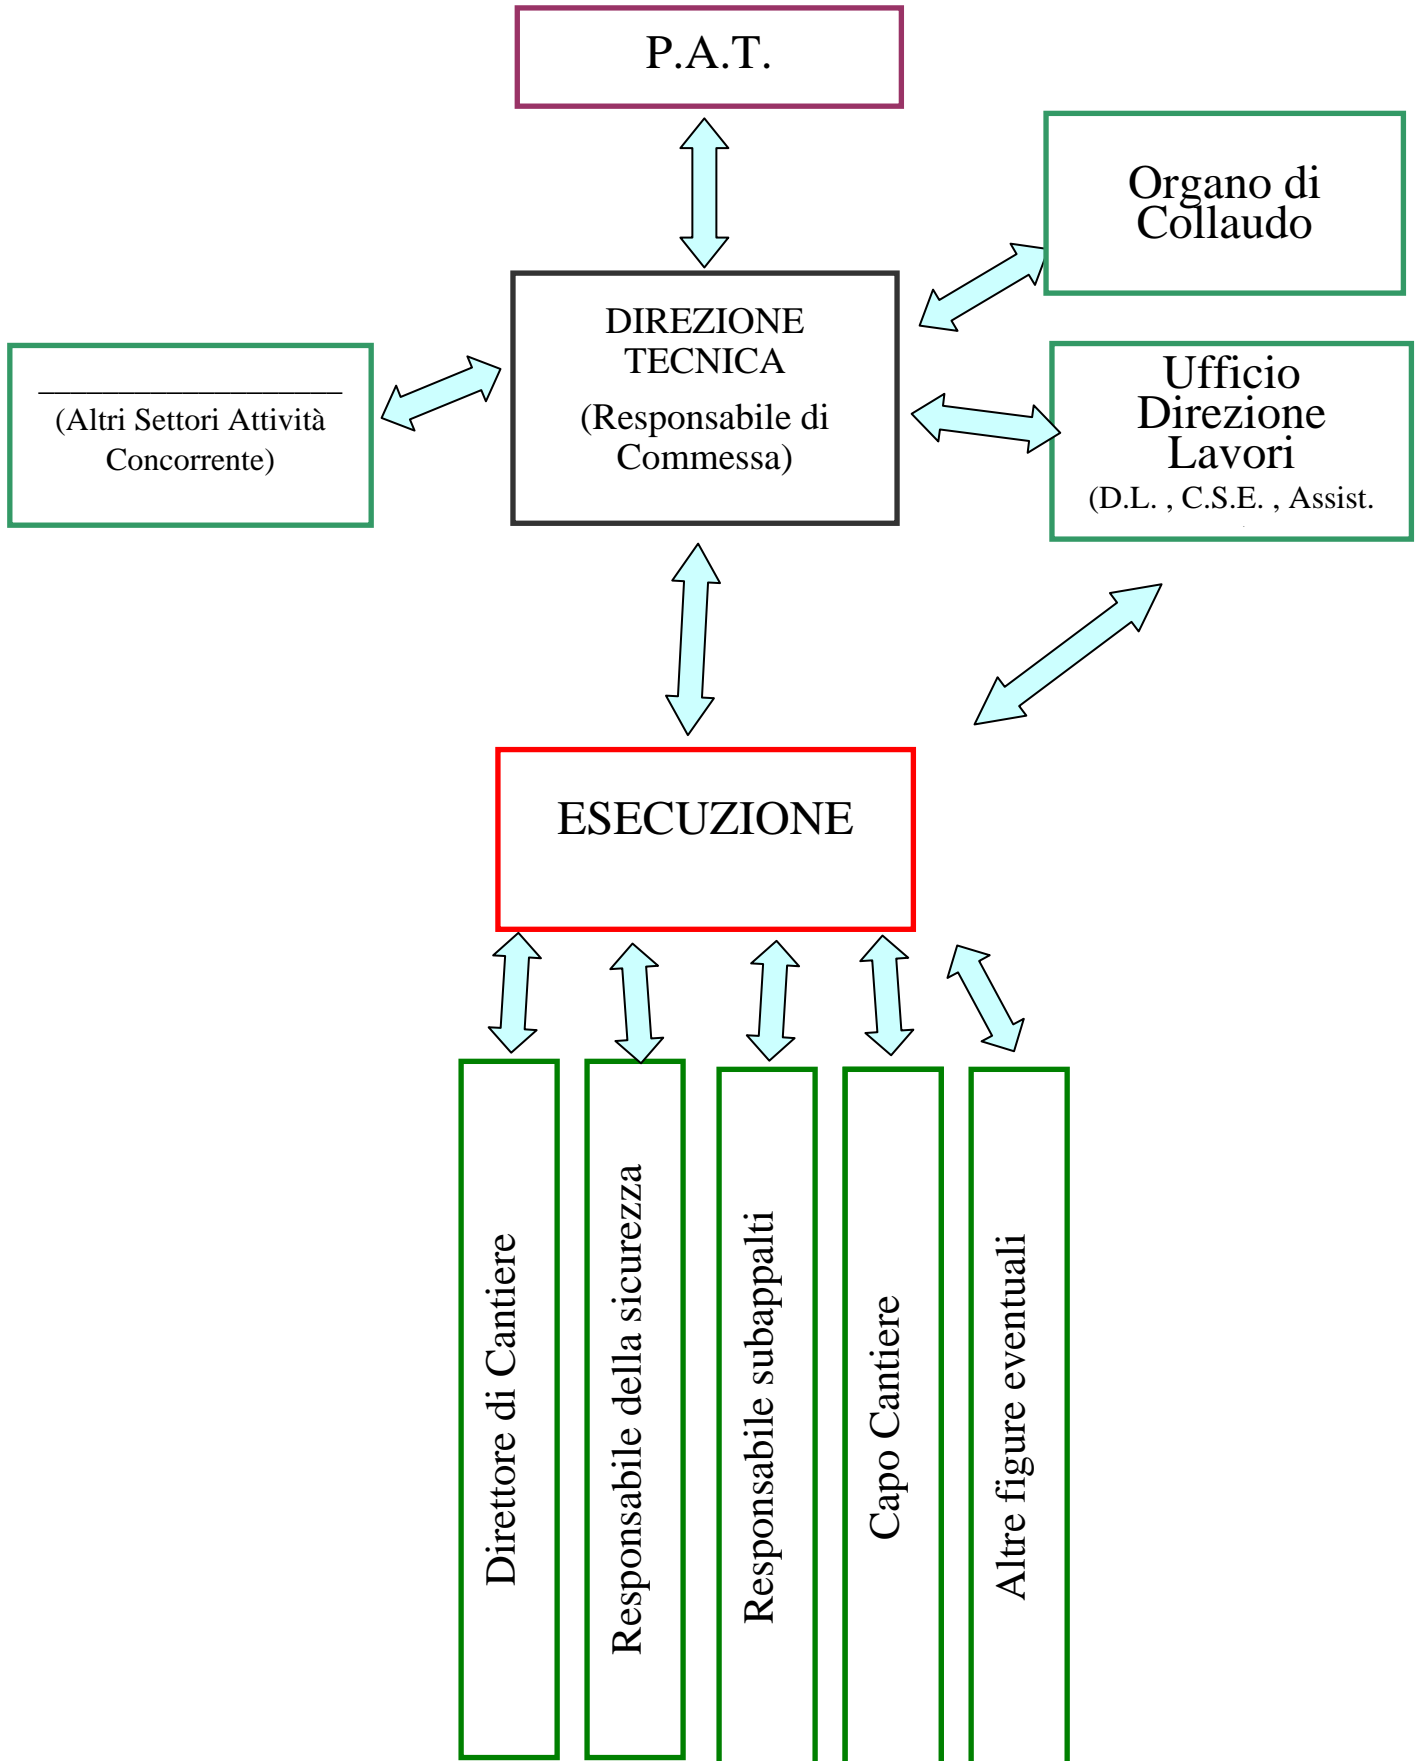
P.A.T.

Organo di Collaudo

DIREZIONE TECNICA

(Responsabile di Commessa)

____________________
(Altri Settori Attività Concorrente)

Ufficio Direzione Lavori
(D.L. , C.S.E. , Assist.

ESECUZIONE

Direttore di Cantiere

Responsabile della sicurezza

Responsabile subappalti

Capo Cantiere

Altre figure eventuali